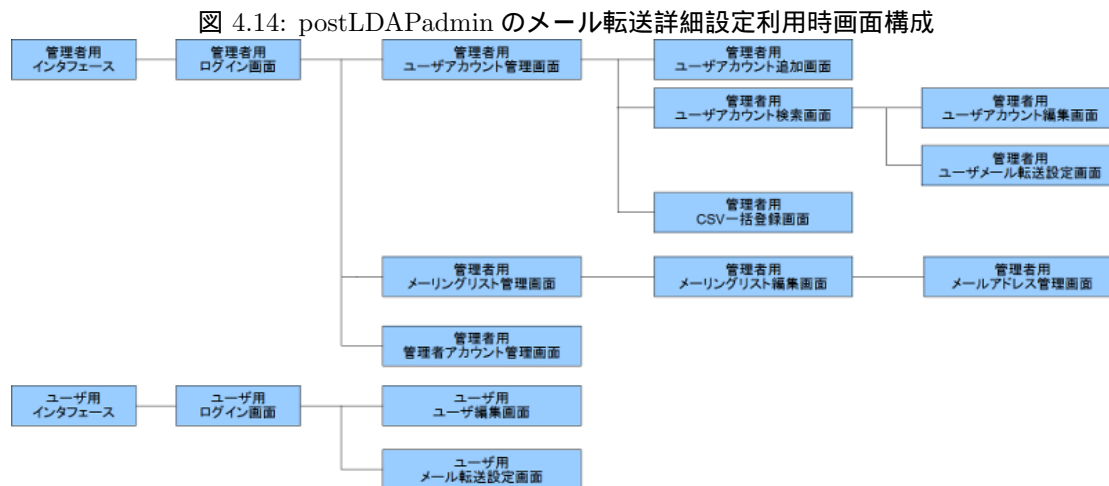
図 4.14: postLDAPadmin のメール転送詳細設定利用時画面構成

管理者用
インタフェース

管理者用
ログイン画面

管理者用
ユーザアカウント管理画面

管理者用
ユーザアカウント追加画面

管理者用
ユーザアカウント検索画面

管理者用
ユーザアカウント編集画面

管理者用
ユーザメール転送設定画面

管理者用
CSV一括登録画面

管理者用
メーリングリスト管理画面

管理者用
メーリングリスト編集画面

管理者用
メールアドレス管理画面

管理者用
管理者アカウント管理画面

ユーザ用
インタフェース

ユーザ用
ログイン画面

ユーザ用
ユーザ編集画面

ユーザ用
メール転送設定画面